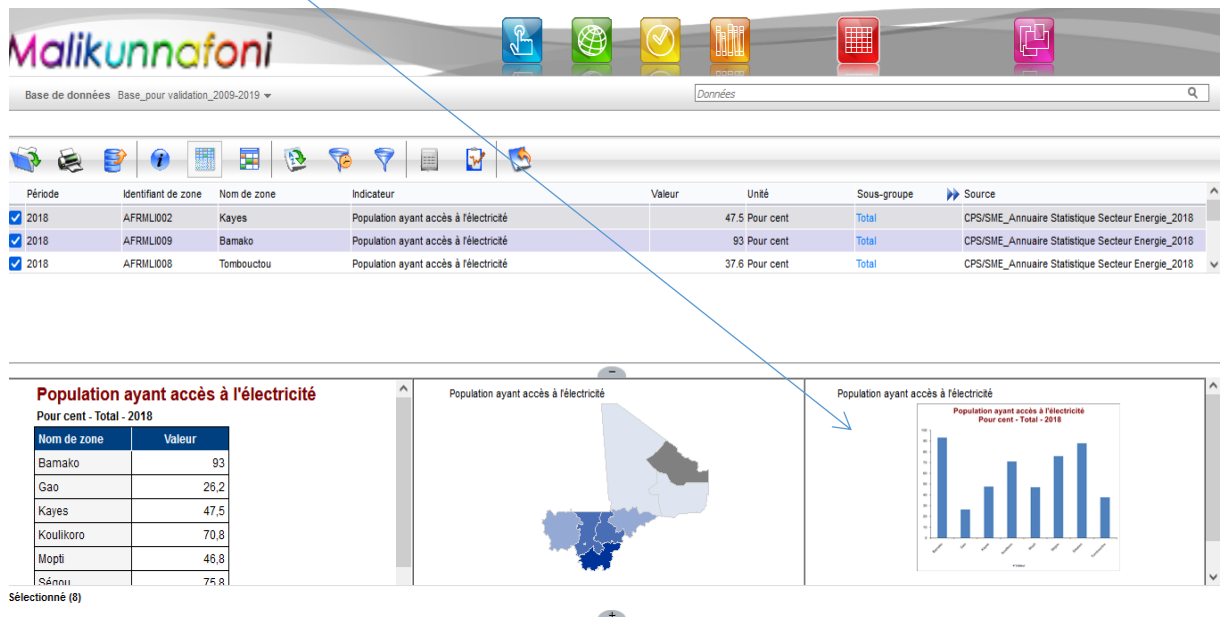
Malikunnafoni

Base de données Base_pour validation_2009-2019

Données

| | Période | Identifiant de zone | Nom de zone | Indicateur | Valeur | Unité | Sous-groupe | Source |
|---|---|---|---|---|---|---|---|---|
| ☑ | 2018 | AFRMLI002 | Kayes | Population ayant accès à l'électricité | 47.5 | Pour cent | Total | CPS/SME_Annuaire Statistique Secteur Energie_2018 |
| ☑ | 2018 | AFRMLI009 | Bamako | Population ayant accès à l'électricité | 93 | Pour cent | Total | CPS/SME_Annuaire Statistique Secteur Energie_2018 |
| ☑ | 2018 | AFRMLI008 | Tombouctou | Population ayant accès à l'électricité | 37.6 | Pour cent | Total | CPS/SME_Annuaire Statistique Secteur Energie_2018 |

Population ayant accès à l'électricité
Pour cent - Total - 2018

| Nom de zone | Valeur |
|---|---|
| Bamako | 93 |
| Gao | 26,2 |
| Kayes | 47,5 |
| Koulikoro | 70,8 |
| Mopti | 46,8 |
| Ségou | 75,8 |

Population ayant accès à l'électricité

Population ayant accès à l'électricité

Population ayant accès à l'électricité
Pour cent - Total - 2018

Sélectionné (8)